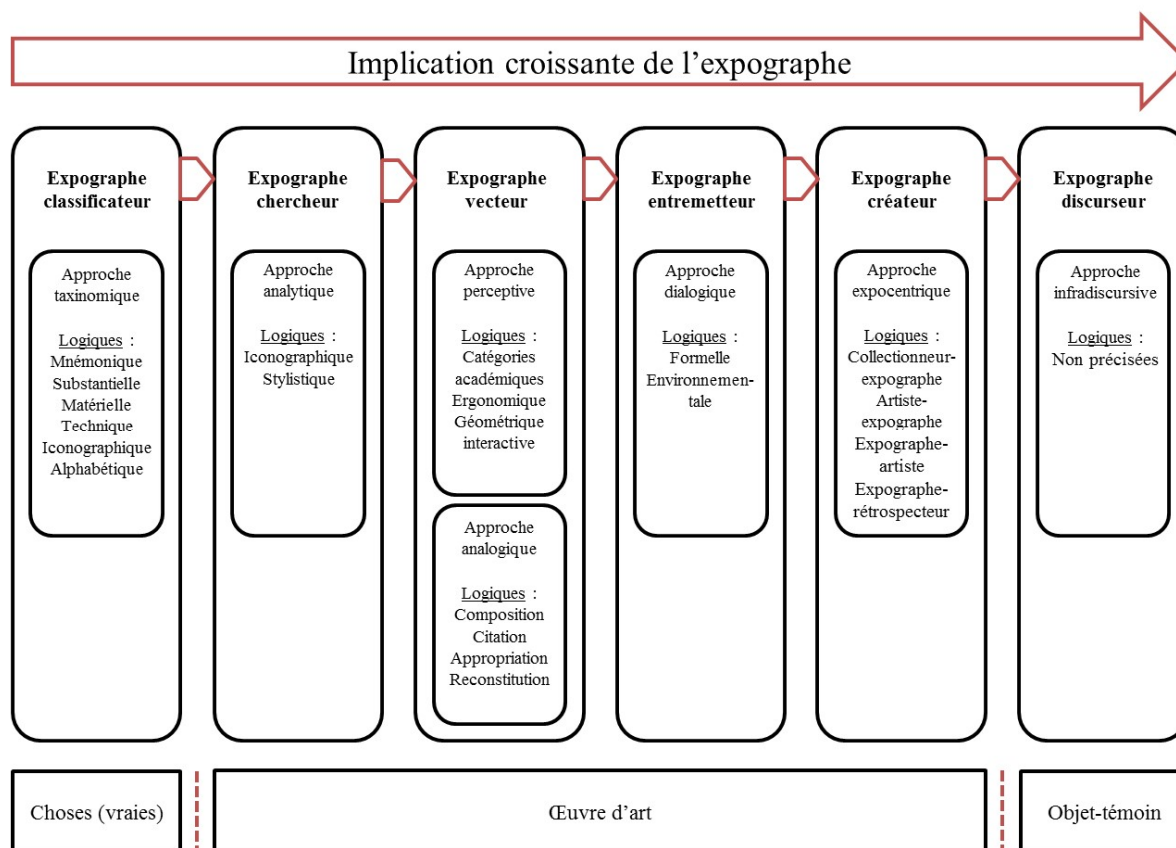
Implication croissante de l’expographe

Expographe classificateur

Approche taxinomique

Logiques :
Mnémonique
Substantielle
Matérielle
Technique
Iconographique
Alphabétique

Expographe chercheur

Approche analytique

Logiques :
Iconographique
Stylistique

Expographe vecteur

Approche perceptive

Logiques :
Catégories académiques
Ergonomique
Géométrique interactive

Approche analogique

Logiques :
Composition
Citation
Appropriation
Reconstitution

Expographe entremetteur

Approche dialogique

Logiques :
Formelle
Environnementale

Expographe créateur

Approche expocentrique

Logiques :
Collectionneur-expographe
Artiste-expographe
Expographe-artiste
Expographe-rétrospecteur

Expographe discurseur

Approche infradiscursive

Logiques :
Non précisées

Choses (vraies)

Œuvre d’art

Objet-témoin